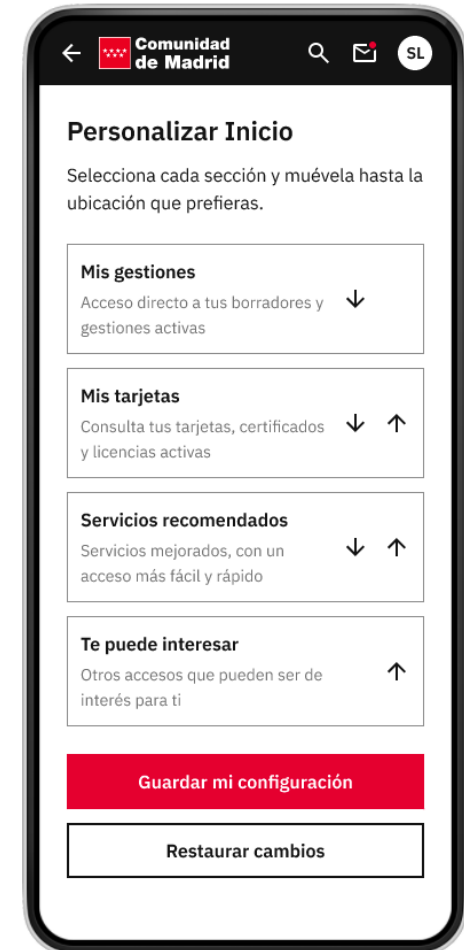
Comunidad de Madrid

SL

Personalizar Inicio

Selecciona cada sección y muévela hasta la ubicación que prefieras.

Mis gestiones
Acceso directo a tus borradores y gestiones activas

Mis tarjetas
Consulta tus tarjetas, certificados y licencias activas

Servicios recomendados
Servicios mejorados, con un acceso más fácil y rápido

Te puede interesar
Otros accesos que pueden ser de interés para ti

Guardar mi configuración

Restaurar cambios